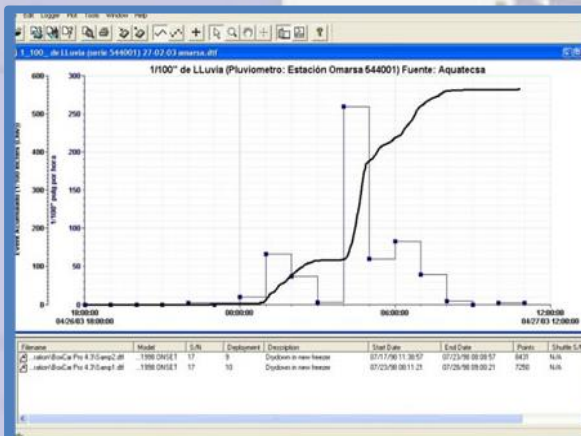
Edit Logger Plot Tools Window Help

1_100_ de LLuvia (serie 544001) 27-02-03 omarsa.dtf

1/100" de LLuvia (Pluviometro: Estación Omarsa 544001) Fuente: Aquatecsa

600
500
400
300
200
100
0

Event Acumulado (1/100 inches Lluvia)

300
250
200
150
100
50
0

1/100" pulg por hora

18:00:00
04/26/03 18:00:00

00:00:00

06:00:00

12:00:00
04/27/03 12:00:00

| Filename | Model | S/N | Deployment | Description | Start Date | End Date | Points | Shuttle S/N |
|---|---|---|---|---|---|---|---|---|
| ...ration\BoxCar Pro 4.3\Samp2.dtf | ...1998 DNSE1 | 17 | 9 | Drydown in new freezer | 07/17/98 11:38:57 | 07/23/98 09:08:57 | 8431 | N/A |
| ...ration\BoxCar Pro 4.3\Samp1.dtf | ...1998 DNSE1 | 17 | 10 | Drydown in new freezer | 07/23/98 09:11:21 | 07/28/98 09:00:21 | 7250 | N/A |